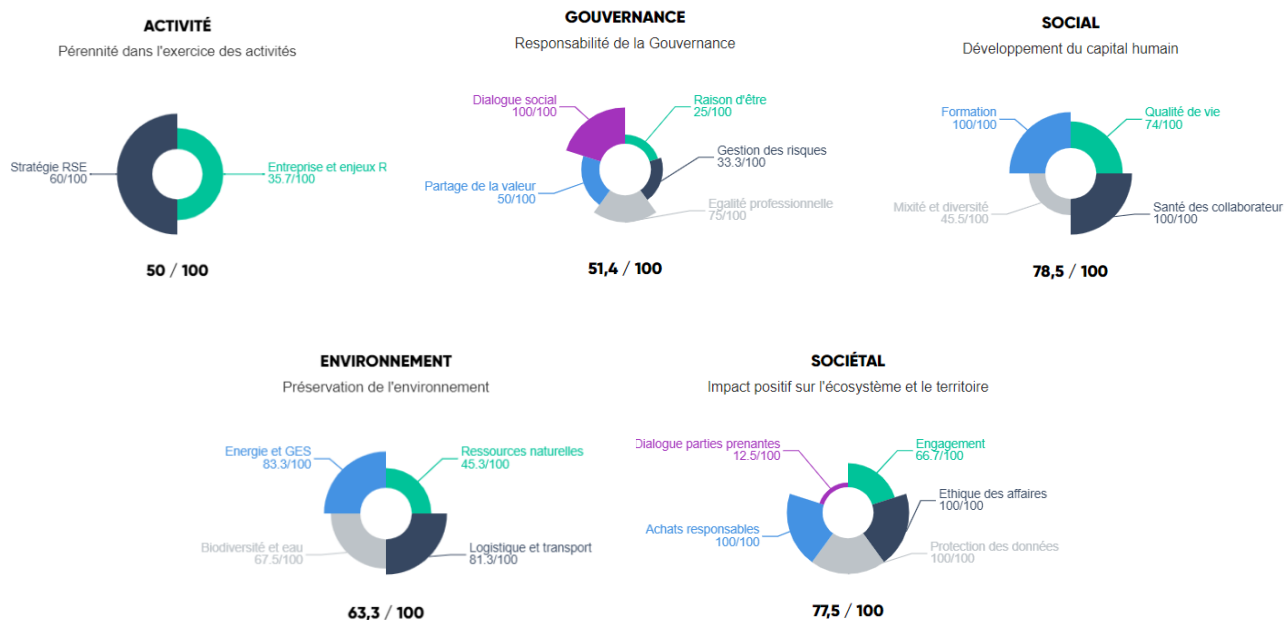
ACTIVITÉ
Pérennité dans l'exercice des activités

Stratégie RSE
60/100

Entreprise et enjeux R
35.7/100

50 / 100

GOUVERNANCE
Responsabilité de la Gouvernance

Dialogue social
100/100

Raison d'être
25/100

Gestion des risques
33.3/100

Partage de la valeur
50/100

Egalité professionnelle
75/100

51,4 / 100

SOCIAL
Développement du capital humain

Formation
100/100

Qualité de vie
74/100

Mixité et diversité
45.5/100

Santé des collaborateur
100/100

78,5 / 100

ENVIRONNEMENT
Préservation de l'environnement

Energie et GES
83.3/100

Ressources naturelles
45.3/100

Biodiversité et eau
67.5/100

Logistique et transport
81.3/100

63,3 / 100

SOCIÉTAL
Impact positif sur l'écosystème et le territoire

Dialogue parties prenantes
12.5/100

Engagement
66.7/100

Ethique des affaires
100/100

Achats responsables
100/100

Protection des données
100/100

77,5 / 100